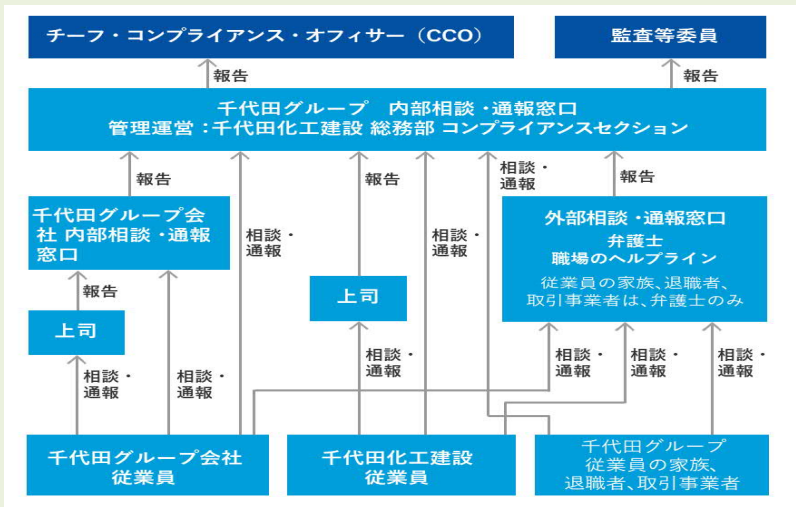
チーフ・コンプライアンス・オフィサー（CCO）

監査等委員

報告

報告

千代田グループ　内部相談・通報窓口
管理運営：千代田化工建設 総務部 コンプライアンスセクション

報告

報告

相談・通報

報告

千代田グループ会社 内部相談・通報窓口

相談・通報

相談・通報

外部相談・通報窓口
弁護士
職場のヘルプライン
従業員の家族、退職者、取引事業者は、弁護士のみ

報告

上司

上司

相談・通報

相談・通報

相談・通報

相談・通報

相談・通報

相談・通報

千代田グループ会社
従業員

千代田化工建設
従業員

千代田グループ
従業員の家族、
退職者、取引事業者